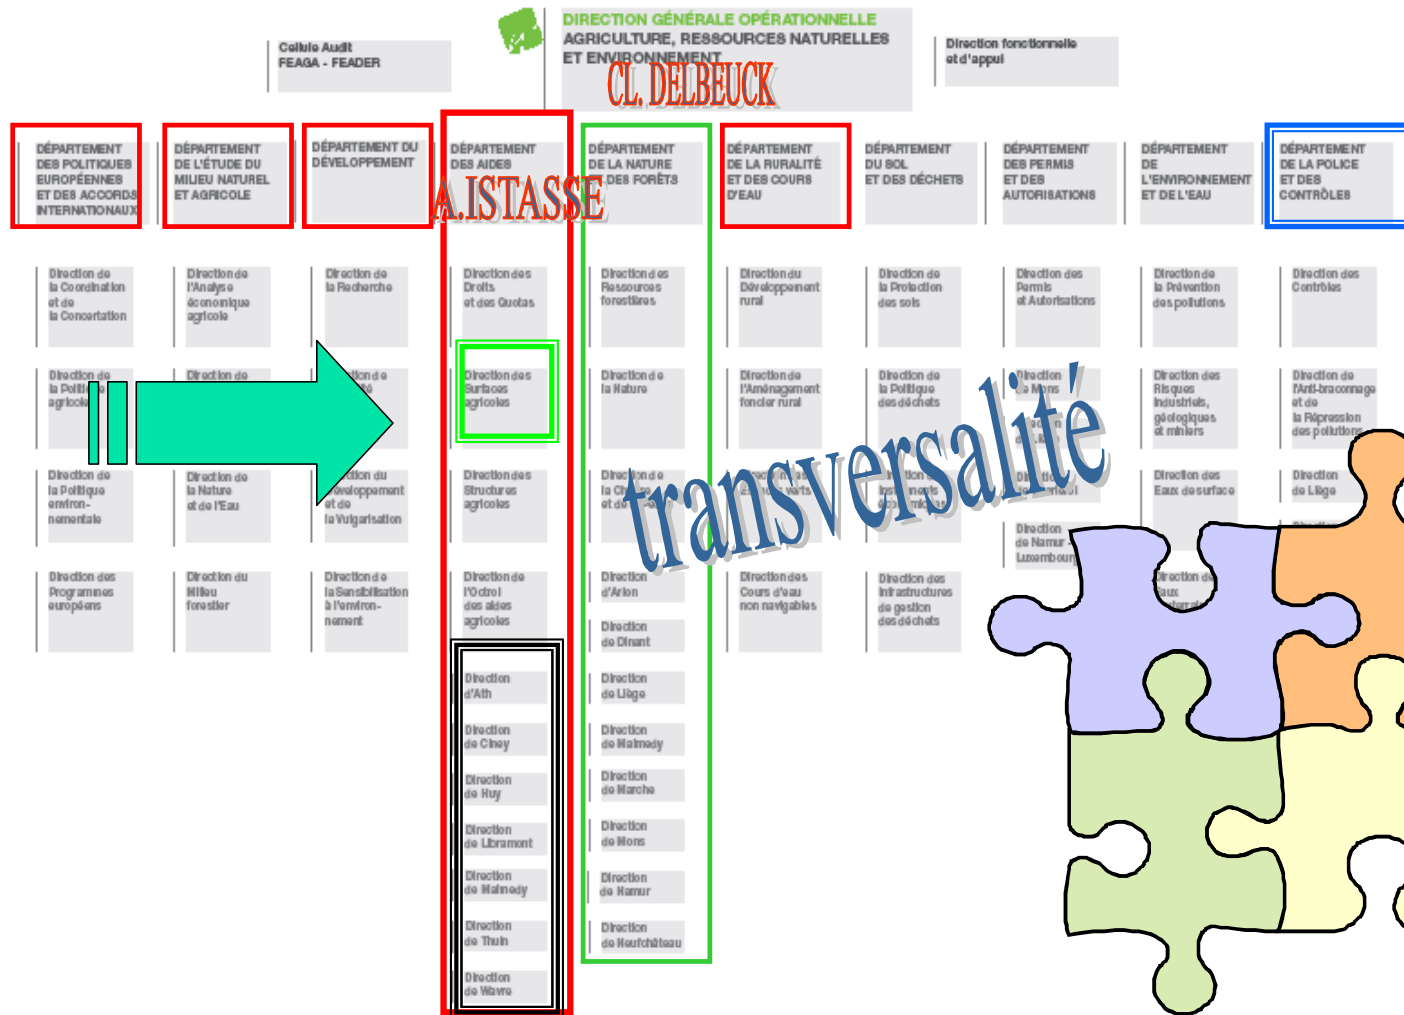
DIRECTION GÉNÉRALE OPÉRATIONNELLE
AGRICULTURE, RESSOURCES NATURELLES ET ENVIRONNEMENT

Cellule Audit FEAGA - FEADER

Direction fonctionnelle et d'appui

CL. DELBEUCK

DÉPARTEMENT DES POLITIQUES EUROPÉENNES ET DES ACCORDS INTERNATIONAUX

DÉPARTEMENT DE L'ÉTUDE DU MILIEU NATUREL ET AGRICOLE

DÉPARTEMENT DU DÉVELOPPEMENT

DÉPARTEMENT DES AIDES

A.ISTASSE

DÉPARTEMENT DE LA NATURE ET DES FORÊTS

DÉPARTEMENT DE LA RURALITÉ ET DES COURS D'EAU

DÉPARTEMENT DU SOL ET DES DÉCHETS

DÉPARTEMENT DES PERMIS ET DES AUTORISATIONS

DÉPARTEMENT DE L'ENVIRONNEMENT ET DE L'EAU

DÉPARTEMENT DE LA POLICE ET DES CONTRÔLES

Direction de la Coordination et de la Concertation

Direction de l'Analyse économique agricole

Direction de la Recherche

Direction des Droits et des Quotas

Direction des Ressources forestières

Direction du Développement rural

Direction de la Protection des sols

Direction des Permis et Autorisations

Direction de la Prévention des pollutions

Direction des Contrôles

Direction de la Politique agricole

Direction de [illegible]

Direction de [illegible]

Direction des Surfaces agricoles

Direction de la Nature

Direction de l'Aménagement foncier rural

Direction de la Politique des déchets

Direction de Mons

Direction des Risques industriels, géologiques et miniers

Direction de l'Anti-braconnage et de la Répression des pollutions

Direction de la Politique environnementale

Direction de la Nature et de l'Eau

Direction du Développement et de la Vulgarisation

Direction des Structures agricoles

Direction de la Chasse et de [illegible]

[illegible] verts

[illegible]

Direction de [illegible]

Direction des Eaux de surface

Direction de Liège

transversalité

Direction de Namur-Luxembourg

Direction des Programmes européens

Direction du Milieu forestier

Direction de la Sensibilisation à l'environnement

Direction de l'Octroi des aides agricoles

Direction d'Arlon

Direction des Cours d'eau non navigables

Direction des Infrastructures de gestion des déchets

Direction des Eaux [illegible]

Direction de Dinant

Direction d'Ath

Direction de Liège

Direction de Ciney

Direction de Malmedy

Direction de Huy

Direction de Marche

Direction de Libramont

Direction de Mons

Direction de Malmedy

Direction de Namur

Direction de Thuin

Direction de Neufchâteau

Direction de Wavre